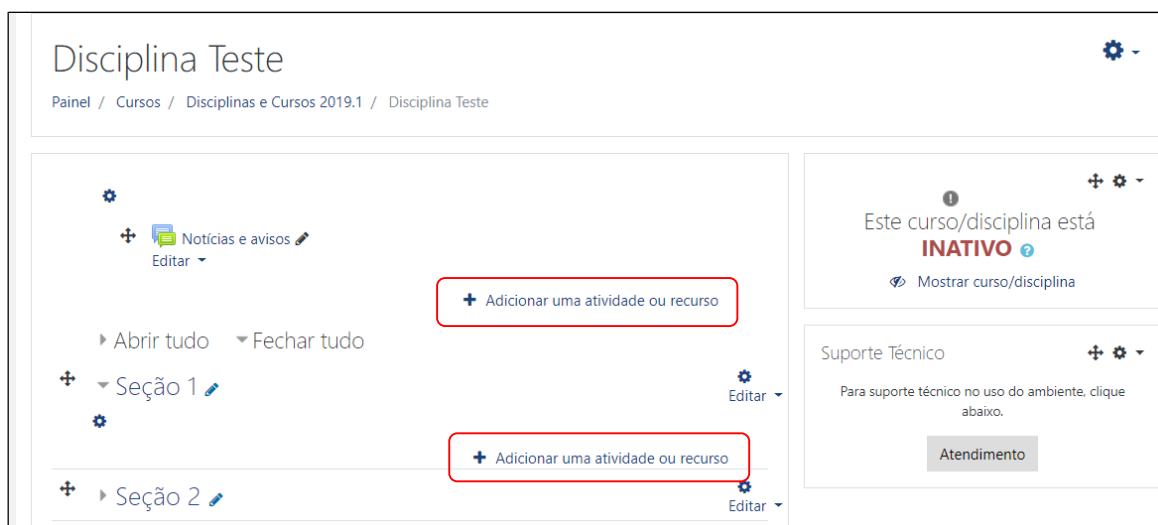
Disciplina Teste

Painel / Cursos / Disciplinas e Cursos 2019.1 / Disciplina Teste

Notícias e avisos
Editar

+ Adicionar uma atividade ou recurso

Abrir tudo Fechar tudo

Seção 1
Editar

+ Adicionar uma atividade ou recurso

Seção 2
Editar

Este curso/disciplina está
INATIVO

Mostrar curso/disciplina

Suporte Técnico

Para suporte técnico no uso do ambiente, clique abaixo.

Atendimento